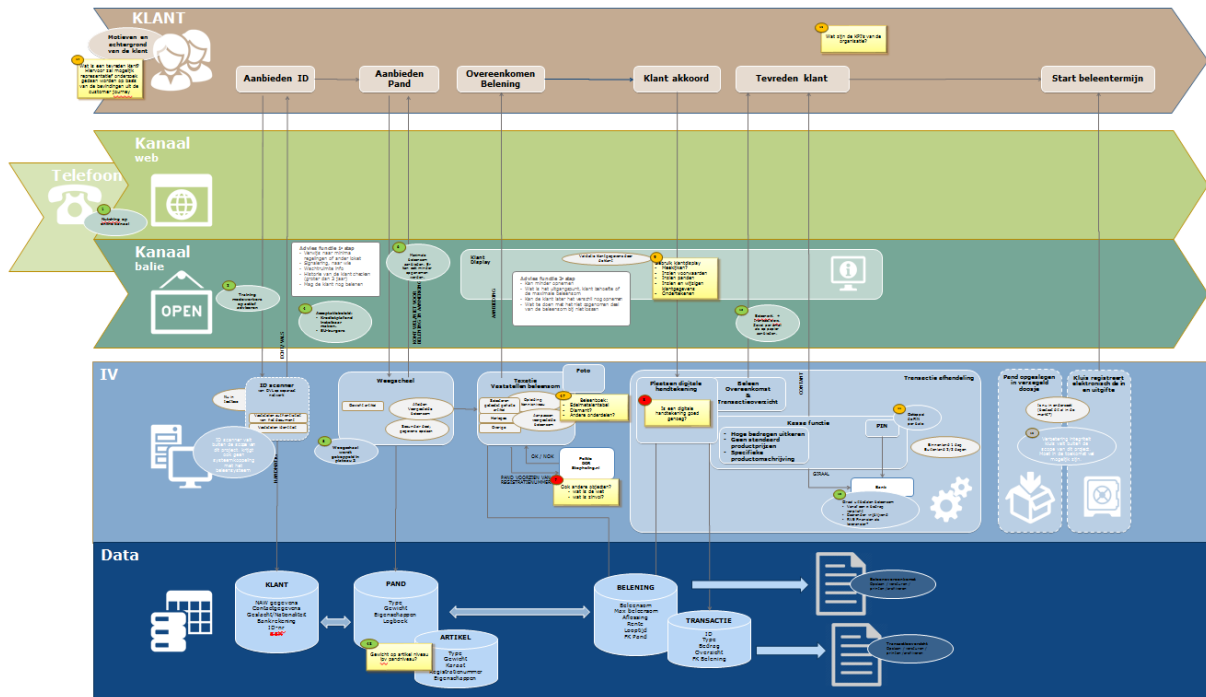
KLANT

Motieven en achtergrond van de klant

Wat is een bewezen klant? Wanneer zijn mogelijk representatief onderzoek gedaan worden op basis van de bevindingen uit de customer journey

Wat zijn de KPI's van de organisatie?

Aanbieden ID
Aanbieden Pand
Overeenkomen Beleningen
Klant akkoord
Tevreden klant
Start beleentermijn

Kanaal
web

Telefoon

Kanaal
balie

Training medewerkers op advies

Advies fundie in 3 stap
- Vertrouw naar minimal
- Regelingen of ander loket
- Signalering, naar via
- Klachtmelding info
- Historie van de klantinformatie
- Mag de klant nog belenen

Klant Display

Advies fundie in 3 stap
- Kan minder contant
- Wat is het uitgangspunt, klant tenaste of de maximale belening
- Kan de klant later het verschil nog opvragen
- Wat te doen met het niet ingenomen deel van de beleensom bij niet lossen

IV

ID scanner

Weegschaal

Taxatie Vaststellen beleensom

Foto

Beleenbaar? Edelmetaaltabel Diamant? Andere onderdelen?

Ok / NOK

Ook andere opladen? Wat is de wet? Wat is zinvol?

Plaatsen digitale handtekening

Is een digitale handtekening goed genoeg?

Beleen Overeenkomst & Transactieoverzicht

Transactie afhandeling

Kassa functie
- Hoge bedragen uitkeren
- Geen standaard productprijzen
- Specifieke productomschrijving

PIN

Bank

Pand opgeslagen in verzegeld doosje

Kluis registreert elektronisch de in en uitgifte

Data

KLANT
NAW gegevens
ID gegevens
Geslacht/Nationaliteit
Bankrekening
ID nr
BSN

PAND
Type
Gewicht
Eigenschappen
Logboek

ARTIKEL
Type
Gewicht
Karaat
Registratienummer
Eigenschappen

BELENING
Beleensom
Max beleensom
Aflossing
Rente
Looptijd
FK Pand

TRANSACTIE
ID
Type
Bedrag
Overzicht
FK Belening

Gewicht op artikel niveau (ex: zandkleur)?